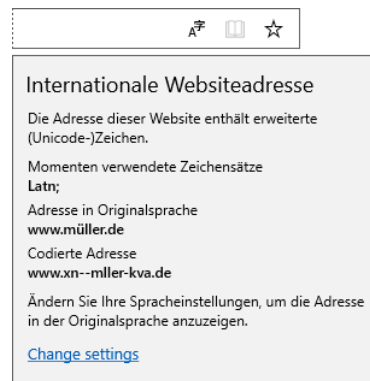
Internationale Websiteadresse

Die Adresse dieser Website enthält erweiterte (Unicode-)Zeichen.

Momenten verwendete Zeichensätze
**Latn;**

Adresse in Originalsprache
**www.müller.de**

Codierte Adresse
**www.xn--mller-kva.de**

Ändern Sie Ihre Spracheinstellungen, um die Adresse in der Originalsprache anzuzeigen.

Change settings